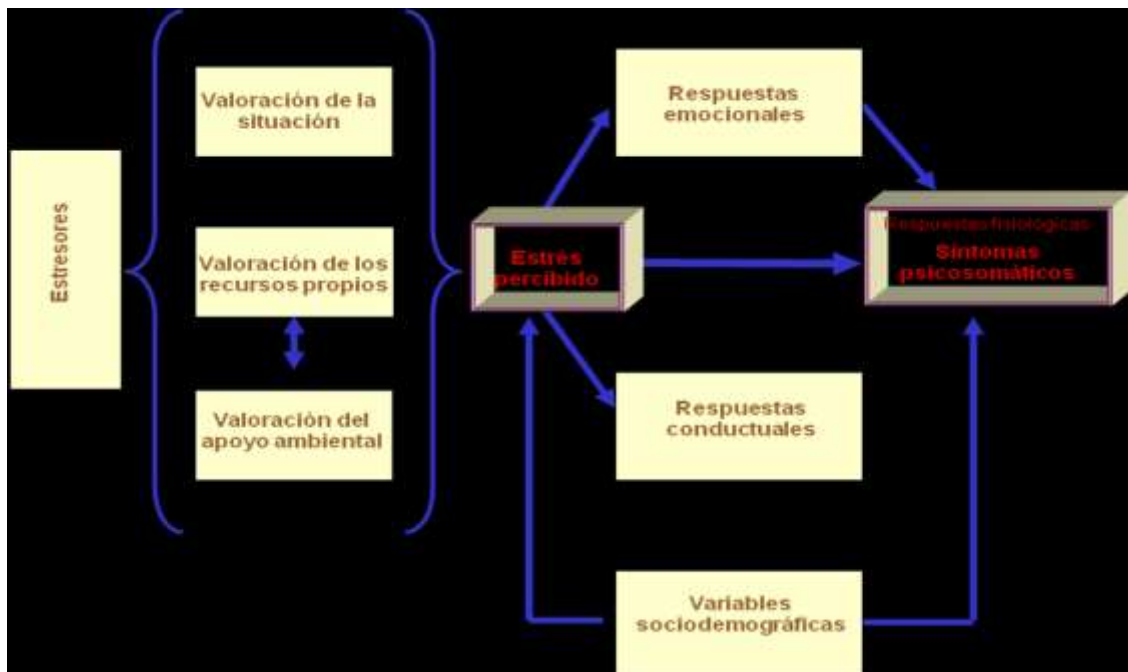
Estresores

Valoración de la situación

Valoración de los recursos propios

Valoración del apoyo ambiental

Estrés percibido

Respuestas emocionales

Respuestas conductuales

Respuestas fisiológicas
Síntomas psicosomáticos

Variables sociodemográficas